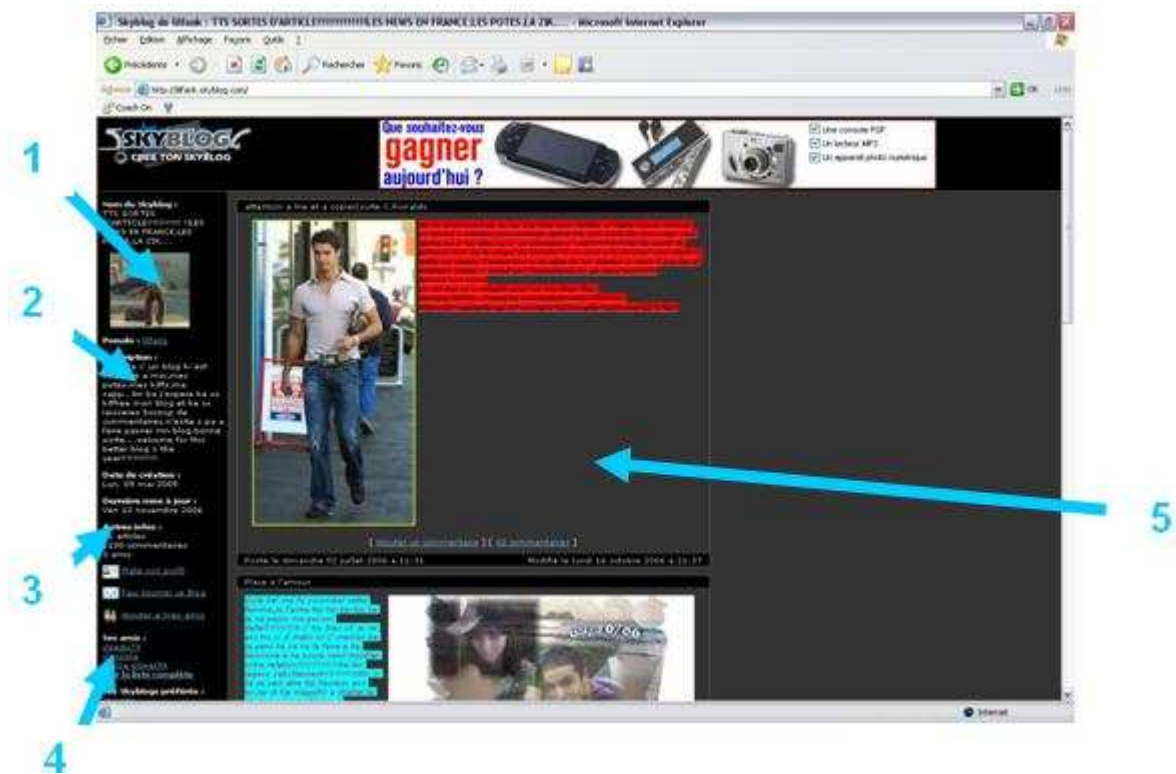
Skyblog de lilfank : TTS SORTES D'ARTICLE!!!!!!!!!!!LES NEWS EN FRANCE.LES POTES.LA ZIK..... - Microsoft Internet Explorer

Fichier Édition Affichage Favoris Outils ?

Précédente Rechercher Favoris

Adresse http://lilfank.skyblog.com/

OK Liens

Coach On

SKYBLOG
CRÉE TON SKYBLOG

Que souhaitez-vous gagner aujourd'hui ?

Une console PSP
Un lecteur MP3
Un appareil photo numérique

1

2

3

4

5

Nom du Skyblog : TTS SORTES D'ARTICLE!!!!!!!!!!!LES NEWS EN FRANCE.LES POTES.LA ZIK...

Pseudo : lilfank

Description : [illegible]

Date de création : Lun. 08 mai 2006

Dernière mise à jour : Ven 10 novembre 2006

Autres infos : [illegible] articles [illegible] commentaires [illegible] amis

Mate son profil

Fais tourner ce Blog

Ajouter à mes amis

Ses amis : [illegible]

Voir la liste complète

Ses Skyblogs préférés :

attention a lire et a commenter !! Ronaldo

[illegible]

[ Ajouter un commentaire ] [ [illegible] commentaires ]

Posté le dimanche 02 juillet 2006 à 11:31

Modifié le lundi 16 octobre 2006 à 11:17

Place a l'amour

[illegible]

Internet